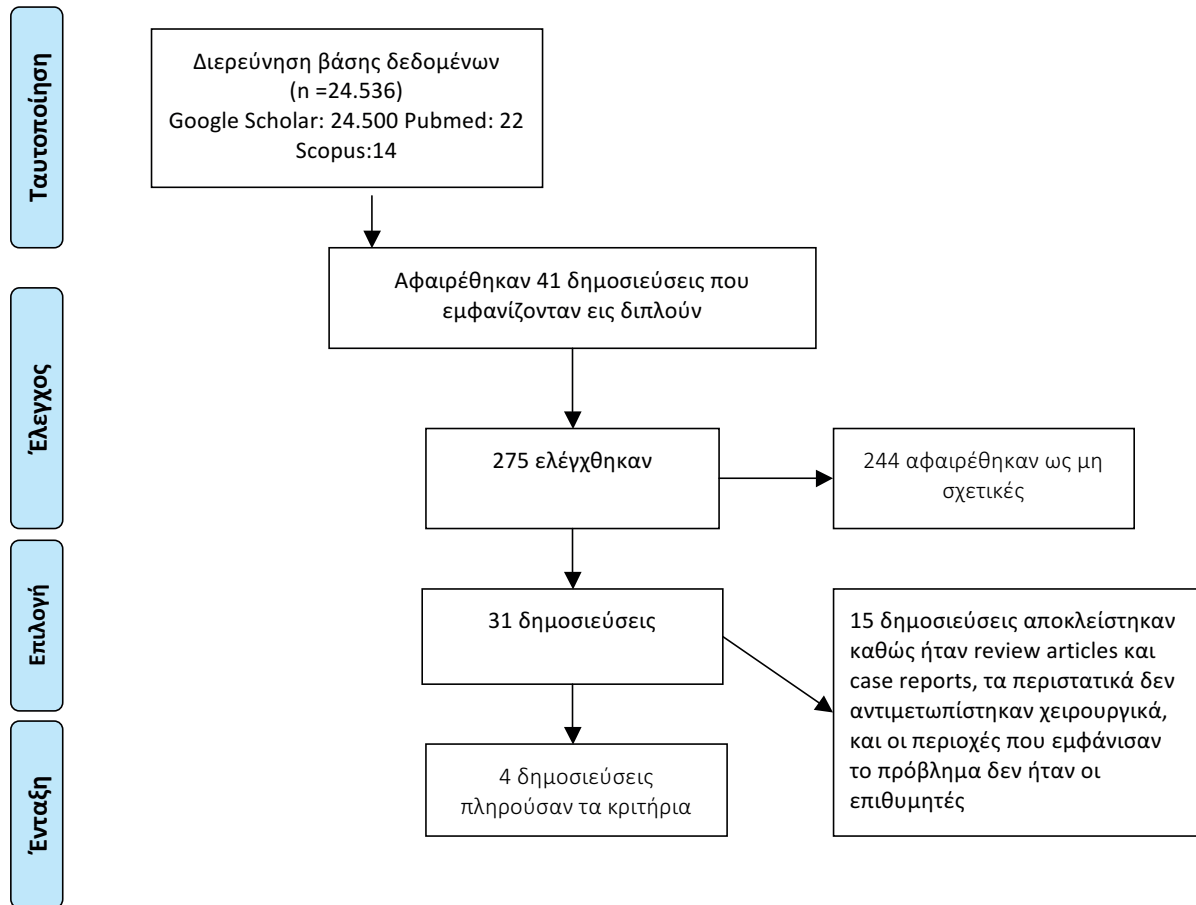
Ταυτοποίηση

Διερεύνηση βάσης δεδομένων (n =24.536) Google Scholar: 24.500 Pubmed: 22 Scopus:14

Έλεγχος

Αφαιρέθηκαν 41 δημοσιεύσεις που εμφανίζονταν εις διπλούν

275 ελέγχθηκαν

244 αφαιρέθηκαν ως μη σχετικές

Επιλογή

31 δημοσιεύσεις

15 δημοσιεύσεις αποκλείστηκαν καθώς ήταν review articles και case reports, τα περιστατικά δεν αντιμετωπίστηκαν χειρουργικά, και οι περιοχές που εμφάνισαν το πρόβλημα δεν ήταν οι επιθυμητές

Ένταξη

4 δημοσιεύσεις πληρούσαν τα κριτήρια